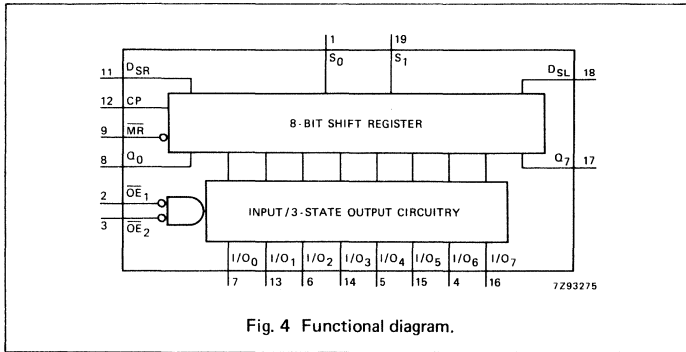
1 19
$S_0$ $S_1$

11 $D_{SR}$
12 CP
9 $\overline{MR}$
8 $Q_0$

8-BIT SHIFT REGISTER

$D_{SL}$ 18
$Q_7$ 17

2 $\overline{OE}_1$
3 $\overline{OE}_2$

INPUT/3-STATE OUTPUT CIRCUITRY

$I/O_0$ $I/O_1$ $I/O_2$ $I/O_3$ $I/O_4$ $I/O_5$ $I/O_6$ $I/O_7$
7 13 6 14 5 15 4 16

7Z93275

Fig. 4 Functional diagram.